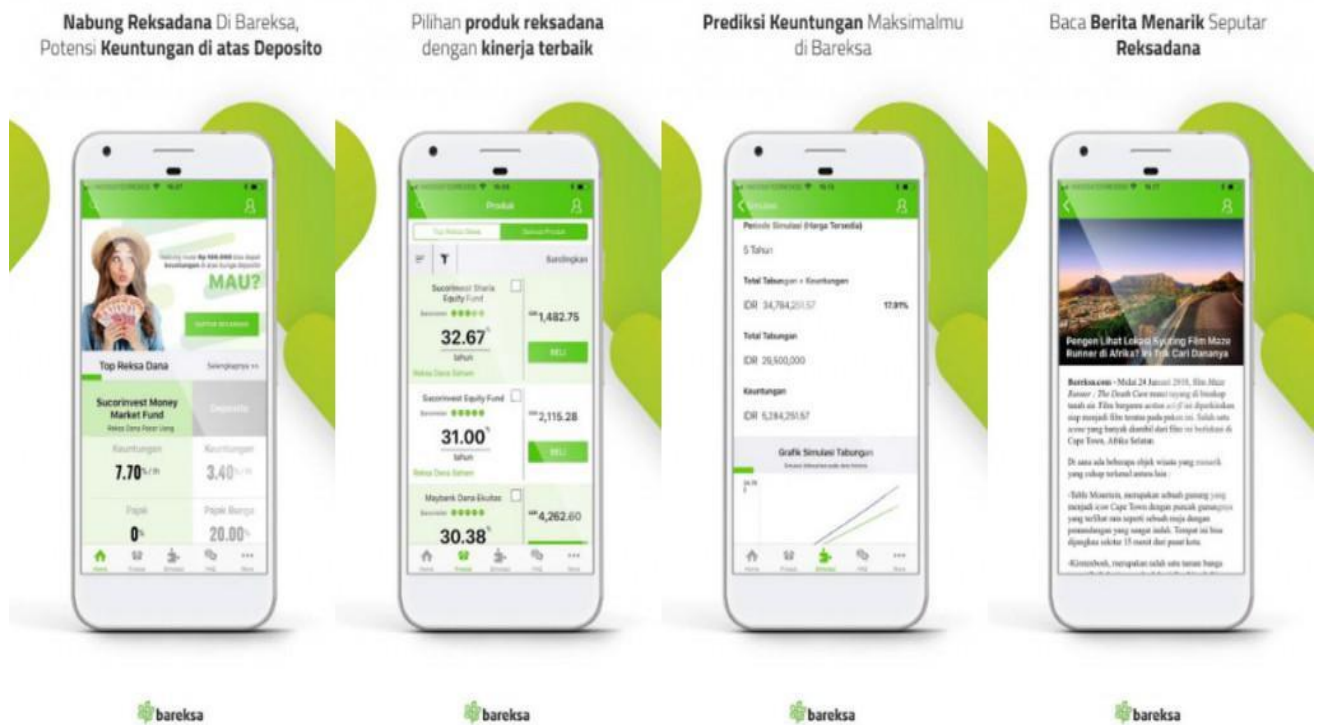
Nabung Reksadana Di Bareksa, Potensi Keuntungan di atas Deposito

MAU?

Top Reksa Dana

Selengkapnya >>

Sucorinvest Money Market Fund

Reksa Dana Pasar Uang

Deposito

Keuntungan

7.70%/th

Keuntungan

3.40%/th

Pajak

0%

Pajak Bunga

20.00%

bareksa

Pilihan produk reksadana dengan kinerja terbaik

Produk

Bandingkan

Sucorinvest Sharia Equity Fund

32.67%

tahun

Reksa Dana Saham

1,482.75

BELI

Sucorinvest Equity Fund

31.00%

tahun

Reksa Dana Saham

2,115.28

BELI

Maybank Dana Ekuitas

30.38%

4,262.60

bareksa

Prediksi Keuntungan Maksimalmu di Bareksa

Simulasi

Periode Simulasi (Harga Tersedia)

5 Tahun

Total Tabungan + Keuntungan

IDR 34,784,251.57

17.91%

Total Tabungan

IDR 29,500,000

Keuntungan

IDR 5,284,251.57

Grafik Simulasi Tabungan

bareksa

Baca Berita Menarik Seputar Reksadana

Pengen Lihat Lokasi Syuting Film Maze Runner di Afrika? Ini Trik Cari Dananya

Bareksa.com - Mulai 24 Januari 2018, film Maze Runner : The Death Cure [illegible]

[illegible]

bareksa